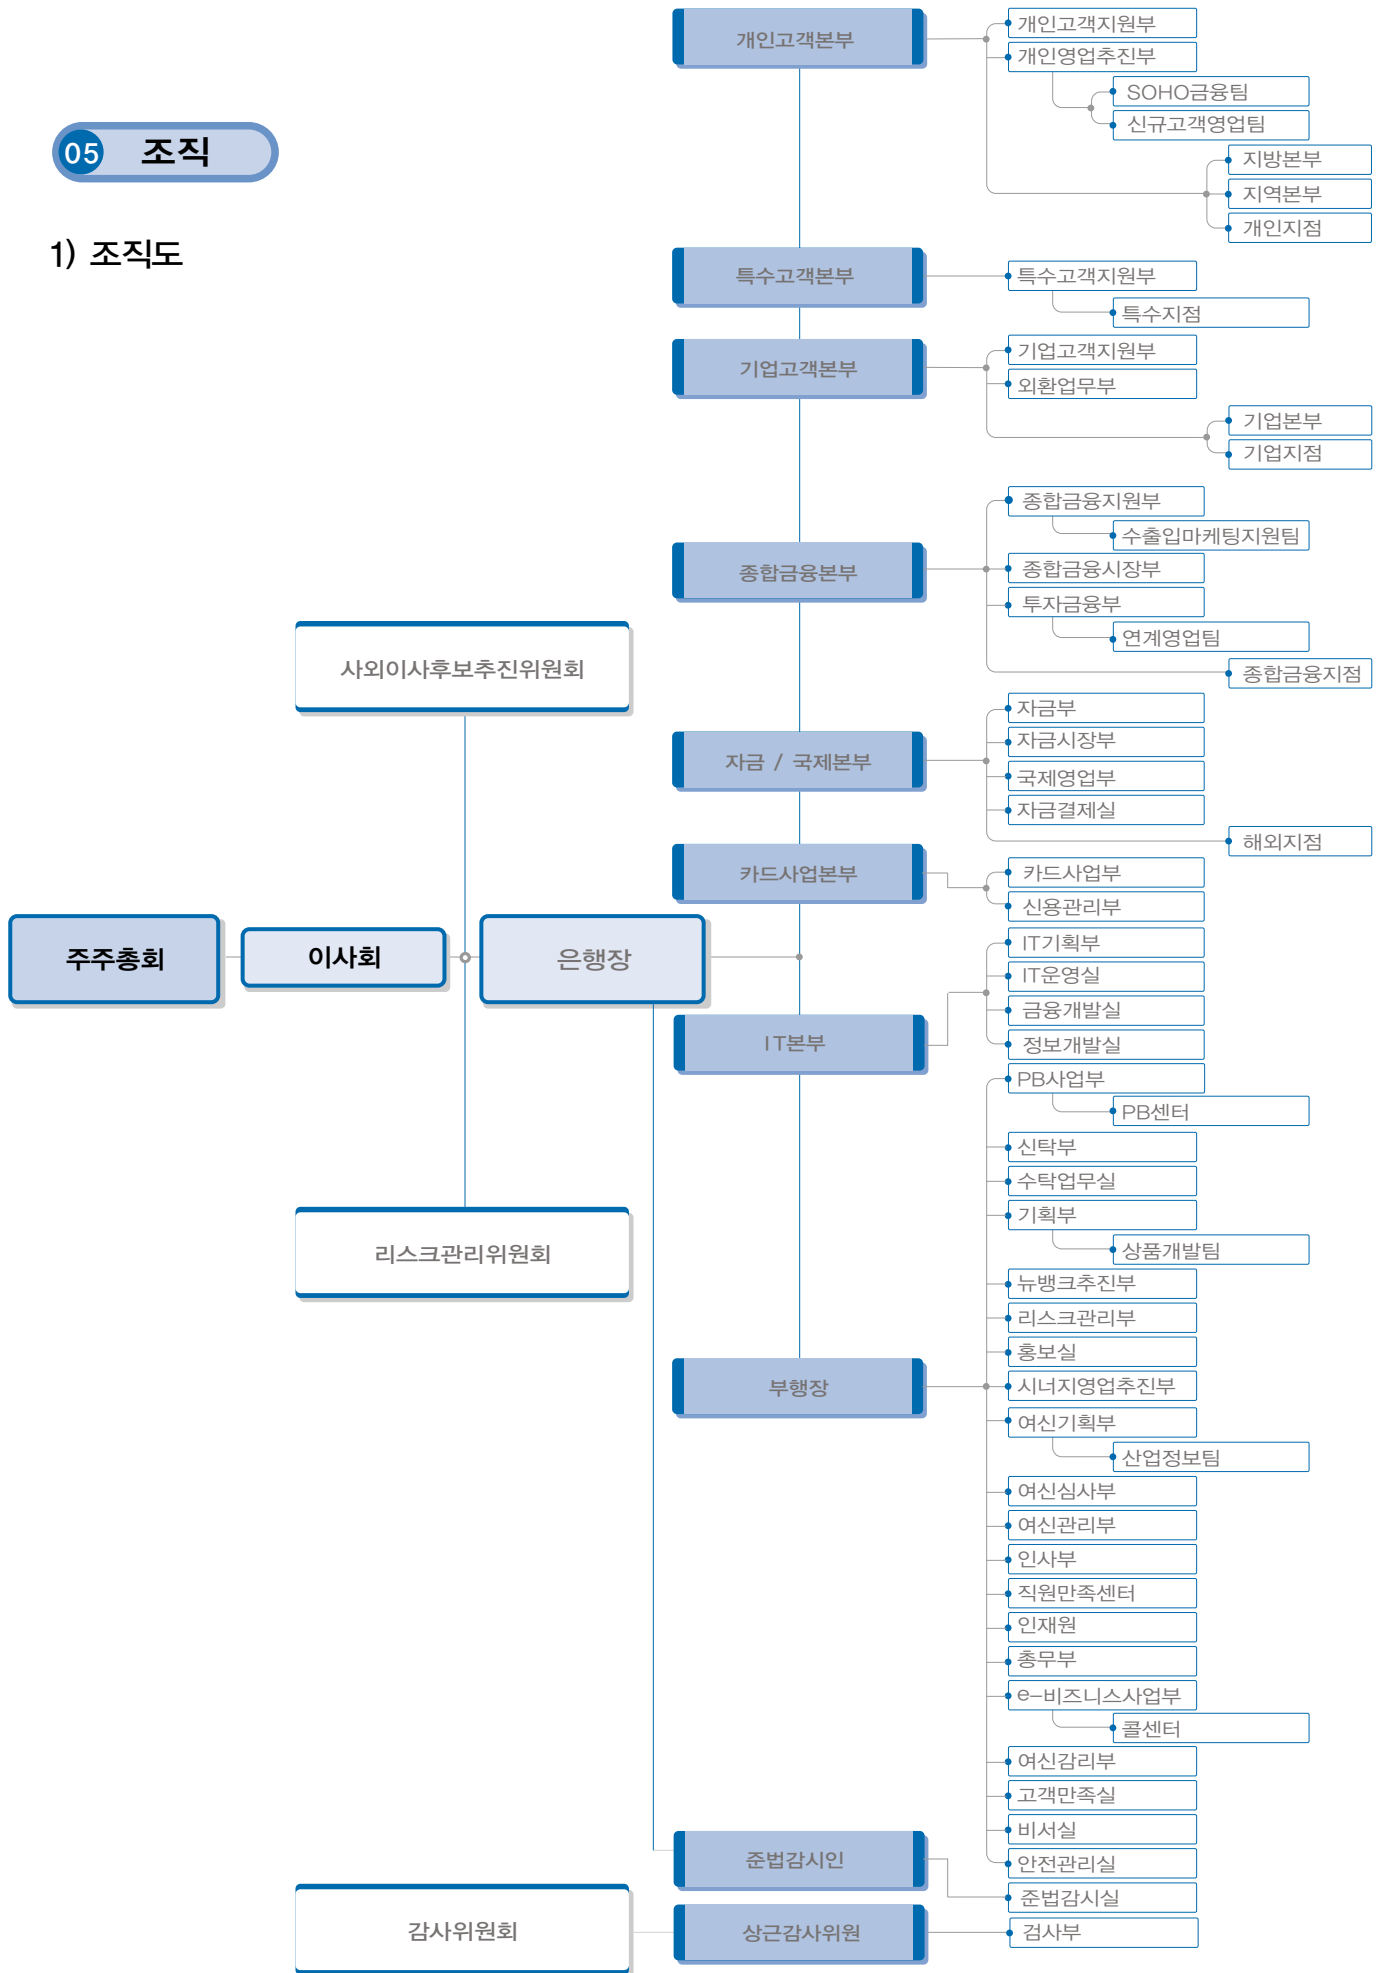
05 조직

1) 조직도

개인고객본부
개인고객지원부
개인영업추진부
SOHO금융팀
신규고객영업팀
지방본부
지역본부
개인지점

특수고객본부
특수고객지원부
특수지점

기업고객본부
기업고객지원부
외환업무부
기업본부
기업지점

종합금융본부
종합금융지원부
수출입마케팅지원팀
종합금융시장부
투자금융부
연계영업팀
종합금융지점

사외이사후보추진위원회

자금 / 국제본부
자금부
자금시장부
국제영업부
자금결제실
해외지점

카드사업본부
카드사업부
신용관리부

주주총회
이사회
은행장

IT본부
IT기획부
IT운영실
금융개발실
정보개발실

PB사업부
PB센터
신탁부
수탁업무실
기획부
상품개발팀

리스크관리위원회

뉴뱅크추진부
리스크관리부
홍보실

부행장
시너지영업추진부
여신기획부
산업정보팀
여신심사부
여신관리부
인사부
직원만족센터
인재원
총무부
e-비즈니스사업부
콜센터
여신감리부
고객만족실
비서실
안전관리실

준법감시인
준법감시실

감사위원회
상근감사위원
검사부